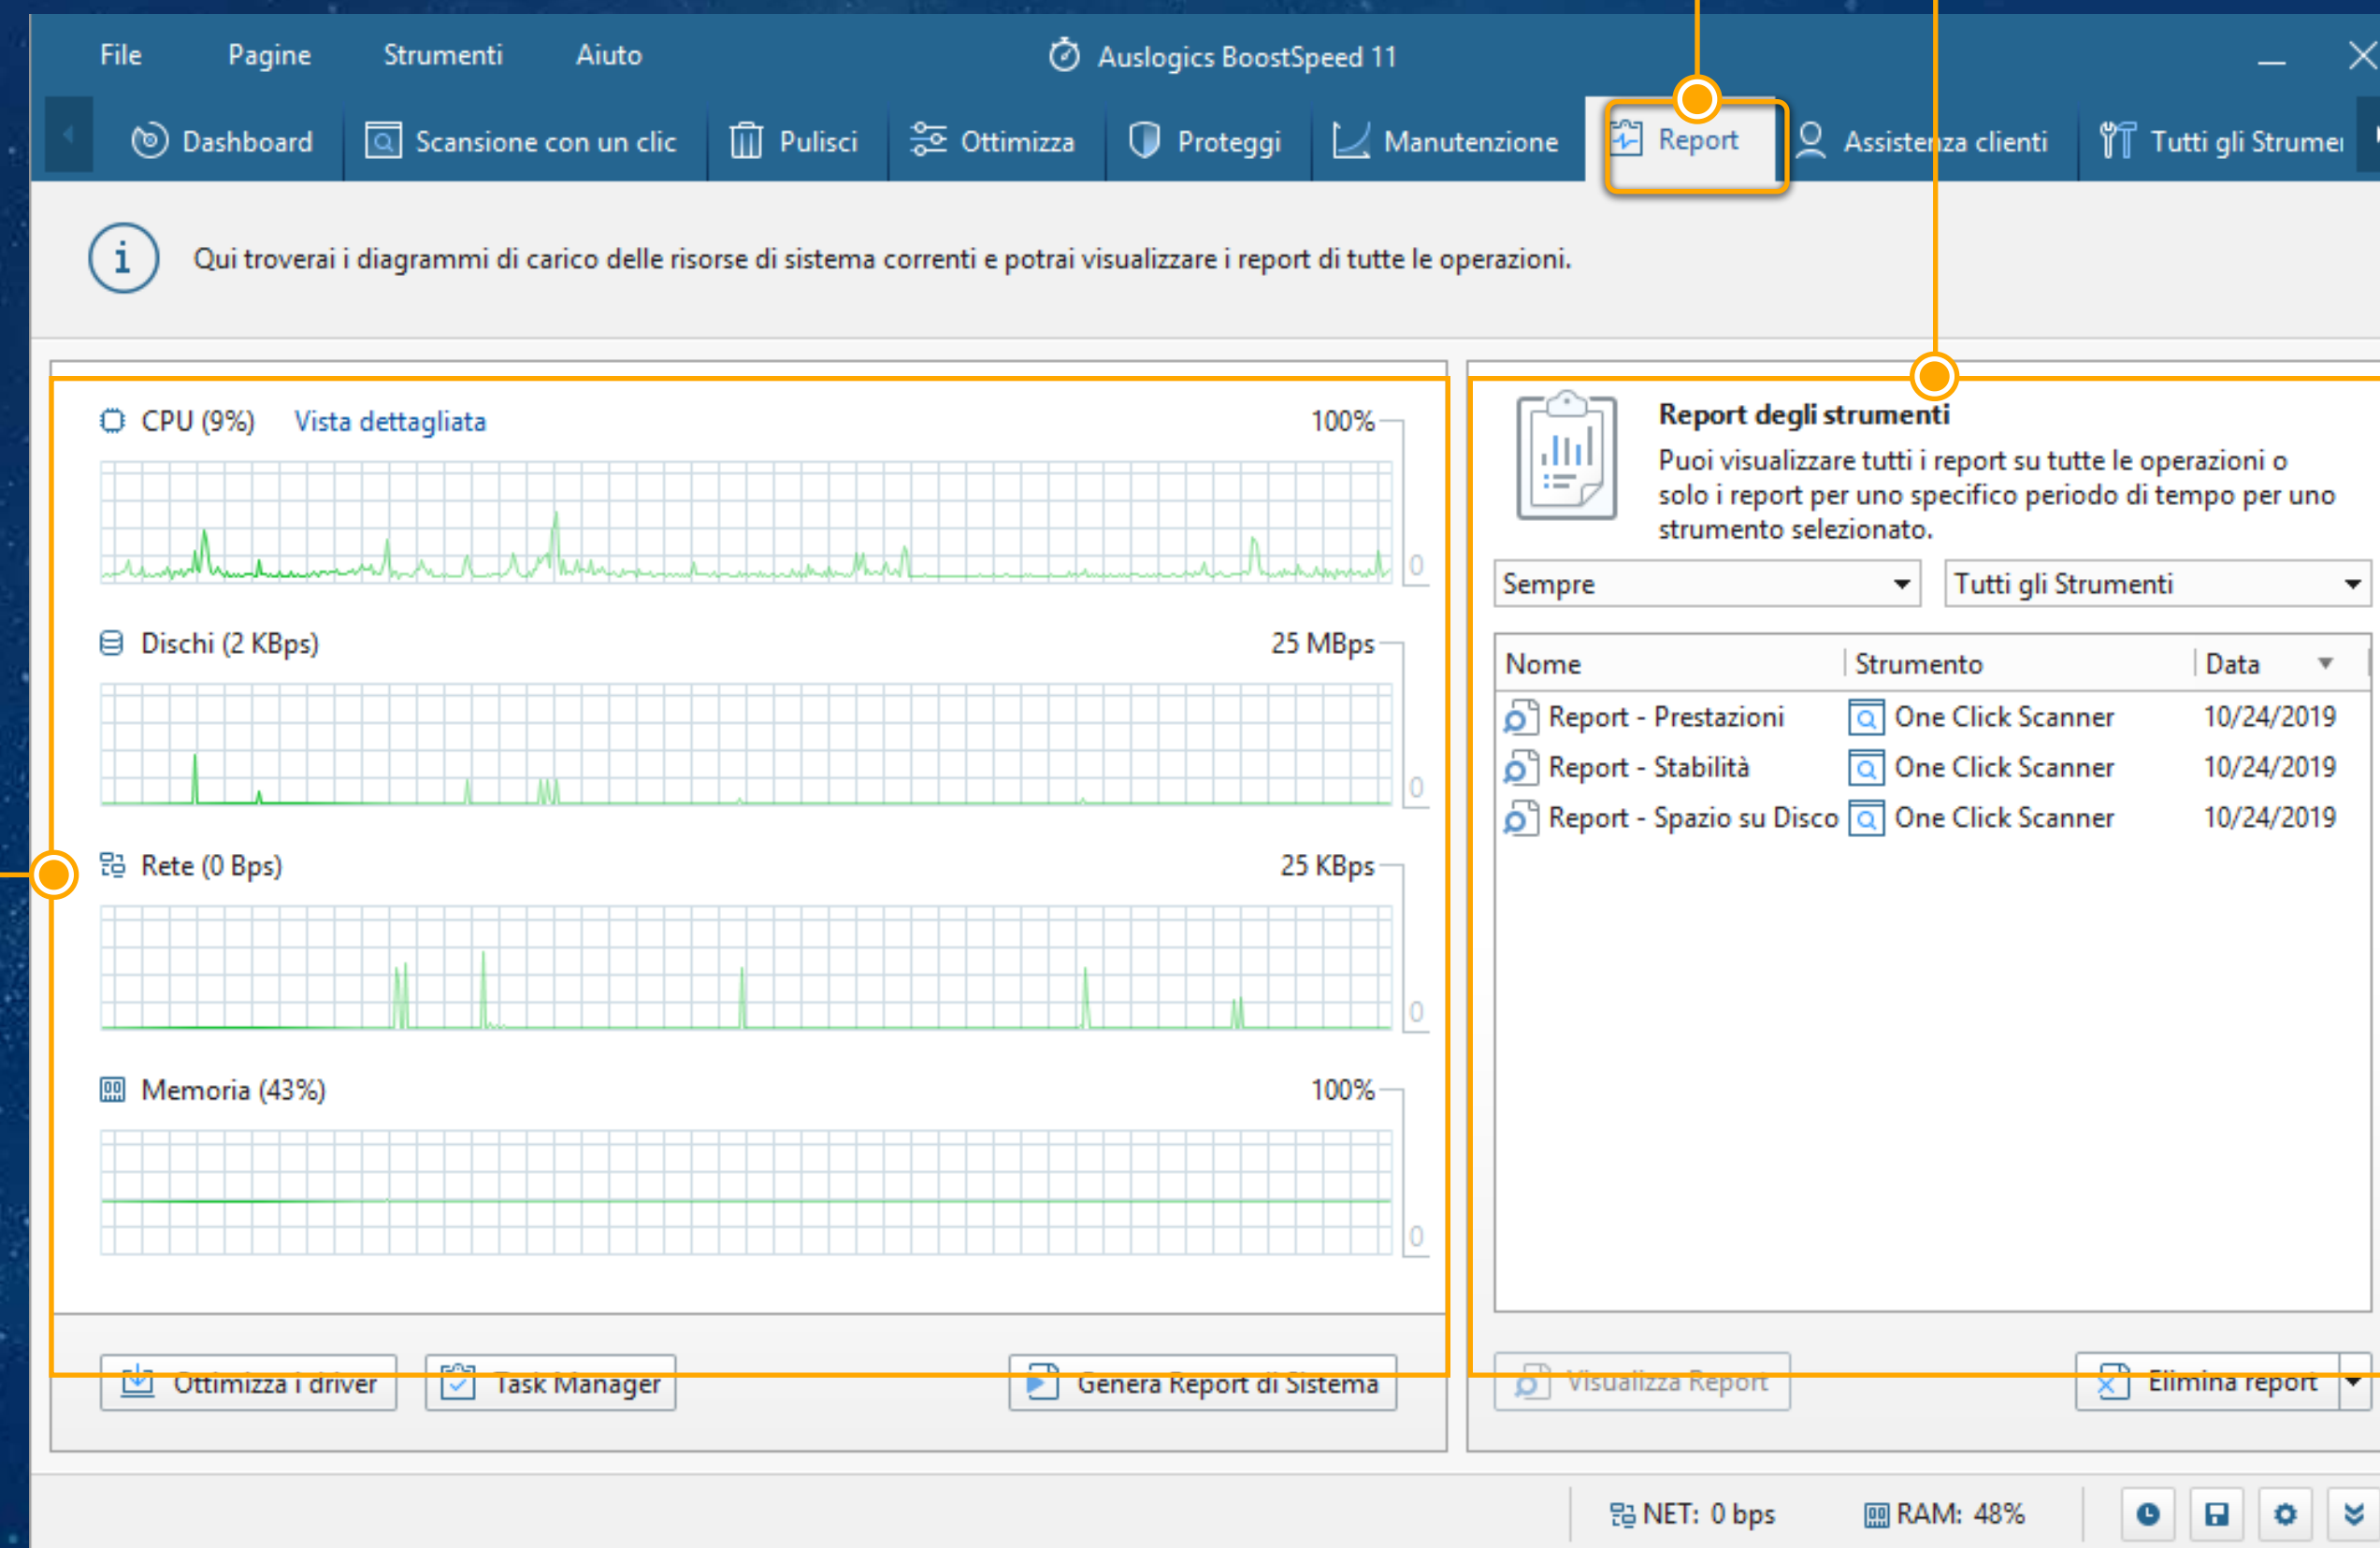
File Pagine Strumenti Aiuto

Auslogics BoostSpeed 11

Dashboard | Scansione con un clic | Pulisci | Ottimizza | Proteggi | Manutenzione | Report | Assistenza clienti | Tutti gli Strume

Qui troverai i diagrammi di carico delle risorse di sistema correnti e potrai visualizzare i report di tutte le operazioni.

CPU (9%) Vista dettagliata 100% 0

Dischi (2 KBps) 25 MBps 0

Rete (0 Bps) 25 KBps 0

Memoria (43%) 100% 0

Ottimizza i driver | Task Manager | Genera Report di Sistema

Report degli strumenti

Puoi visualizzare tutti i report su tutte le operazioni o solo i report per uno specifico periodo di tempo per uno strumento selezionato.

Sempre | Tutti gli Strumenti

| Nome | Strumento | Data |
|---|---|---|
| Report - Prestazioni | One Click Scanner | 10/24/2019 |
| Report - Stabilità | One Click Scanner | 10/24/2019 |
| Report - Spazio su Disco | One Click Scanner | 10/24/2019 |

Visualizza Report | Elimina report

NET: 0 bps RAM: 48%